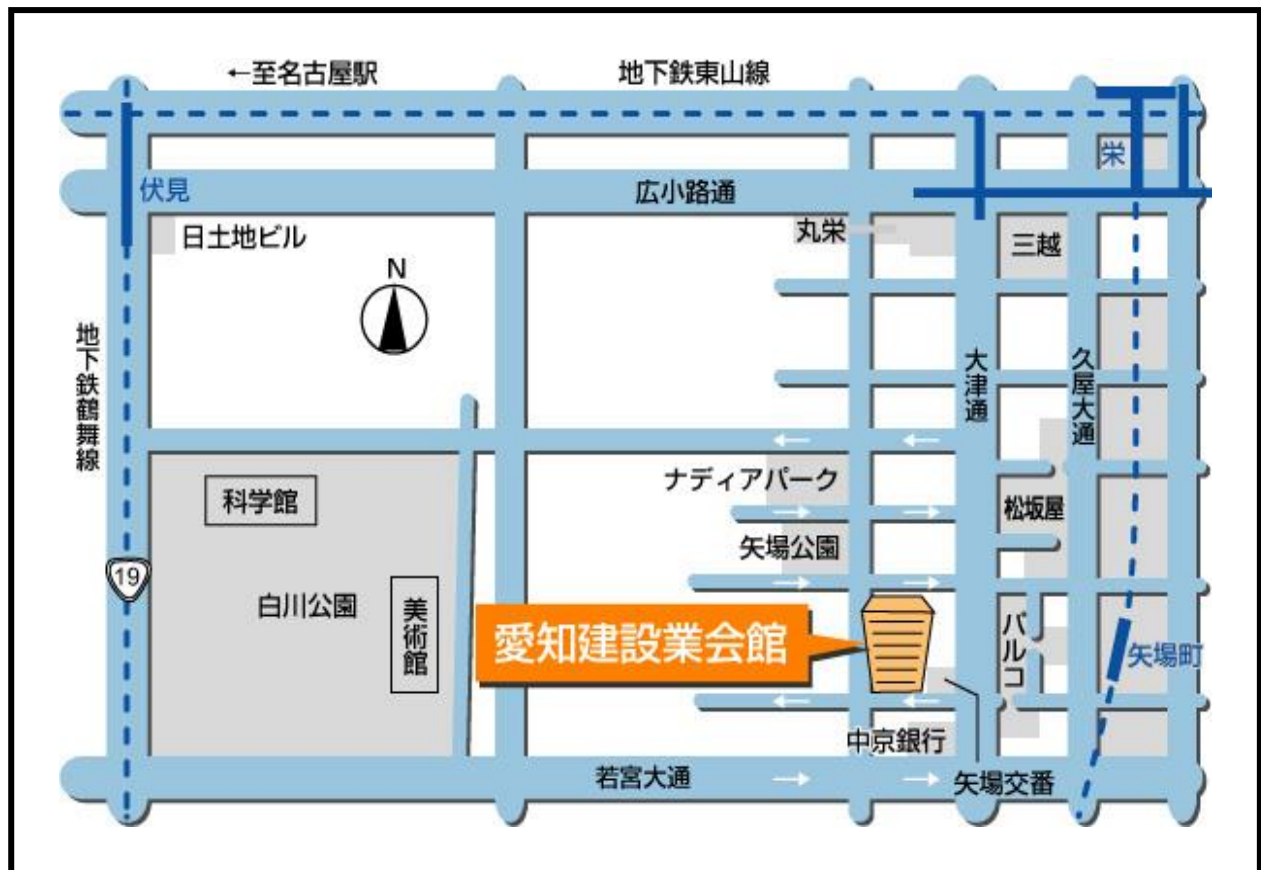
←至名古屋駅
地下鉄東山線
栄
伏見
広小路通
日土地ビル
丸栄
三越
N
地下鉄鶴舞線
大津通
久屋大通
ナディアパーク
科学館
松坂屋
矢場公園
19
白川公園
美術館
愛知建設業会館
パルコ
矢場町
中京銀行
若宮大通
矢場交番